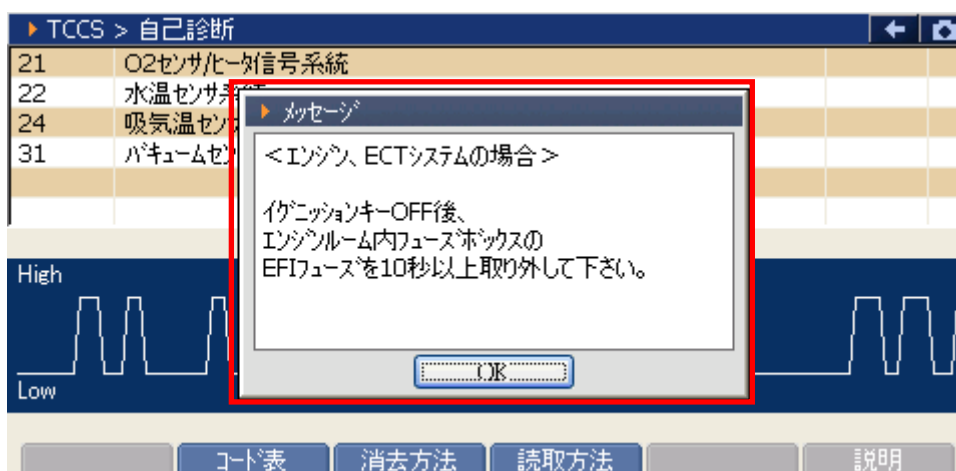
TCCS > 自己診断

| 21 | O2センサ/ヒータ信号系統 |
|---|---|
| 22 | 水温センサ系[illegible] |
| 24 | 吸気温センサ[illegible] |
| 31 | バキュームセン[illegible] |

High

Low

メッセージ

<エンジン、ECTシステムの場合>

イグニッションキーOFF後、
エンジンルーム内フューズボックスの
EFIフューズを10秒以上取り外して下さい。

OK

コード表
消去方法
読取方法
説明